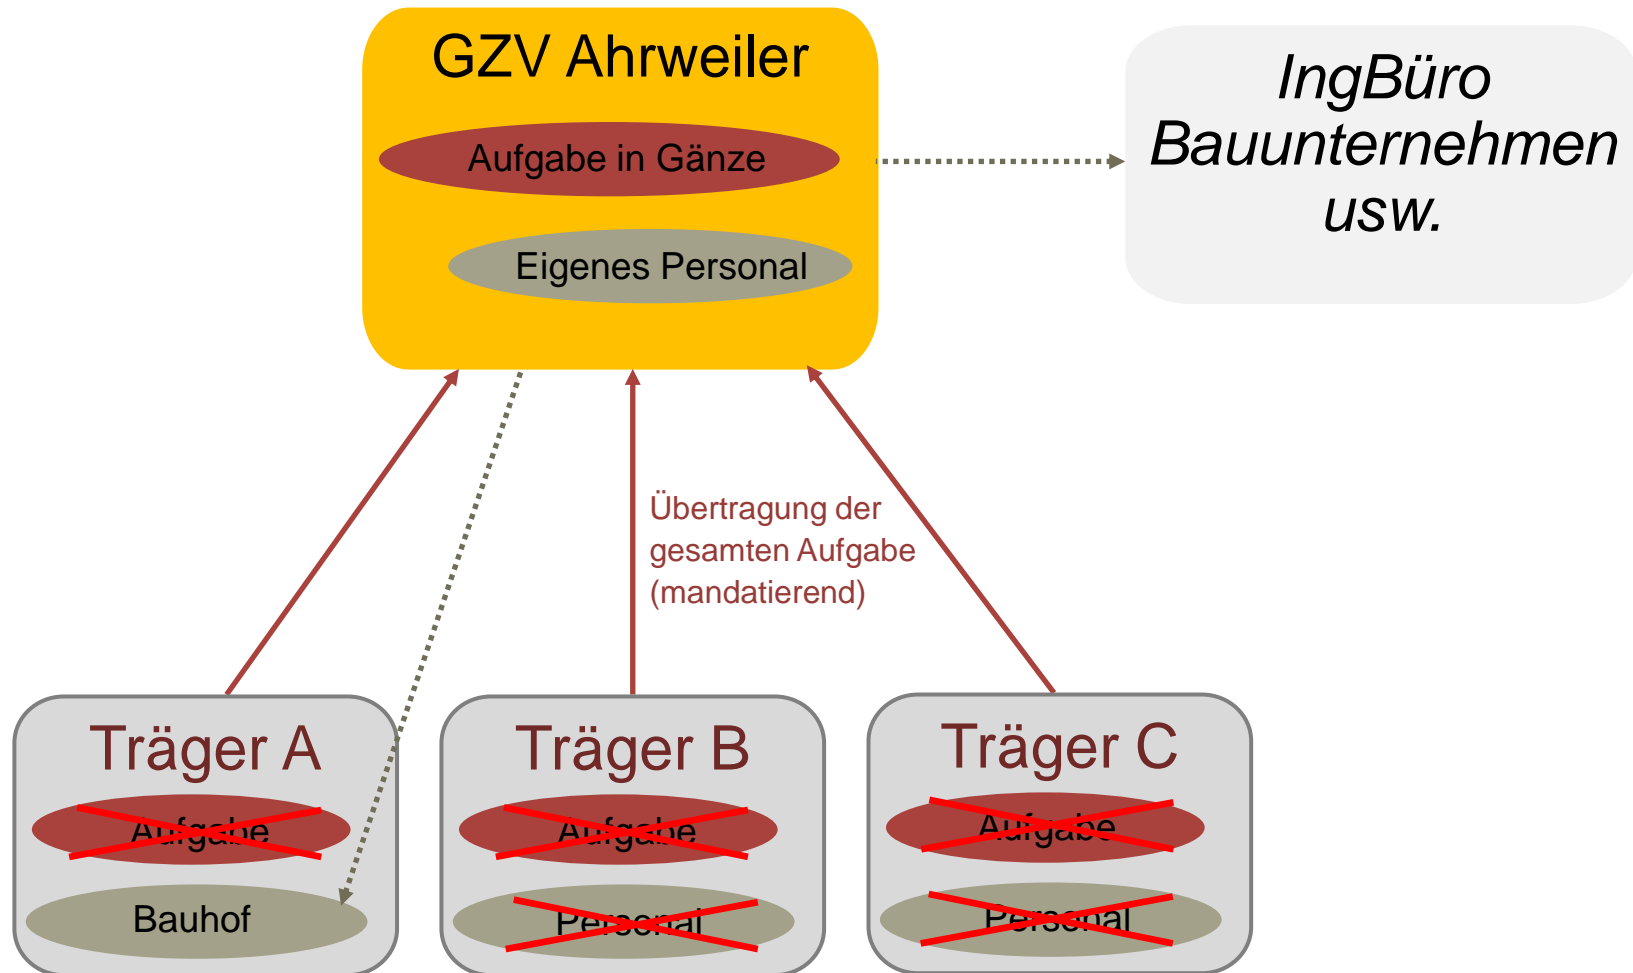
GZV Ahrweiler

Aufgabe in Gänze

Eigenes Personal

IngBüro
Bauunternehmen
usw.

Übertragung der gesamten Aufgabe (mandatierend)

Träger A

Aufgabe

Bauhof

Träger B

Aufgabe

Personal

Träger C

Aufgabe

Personal